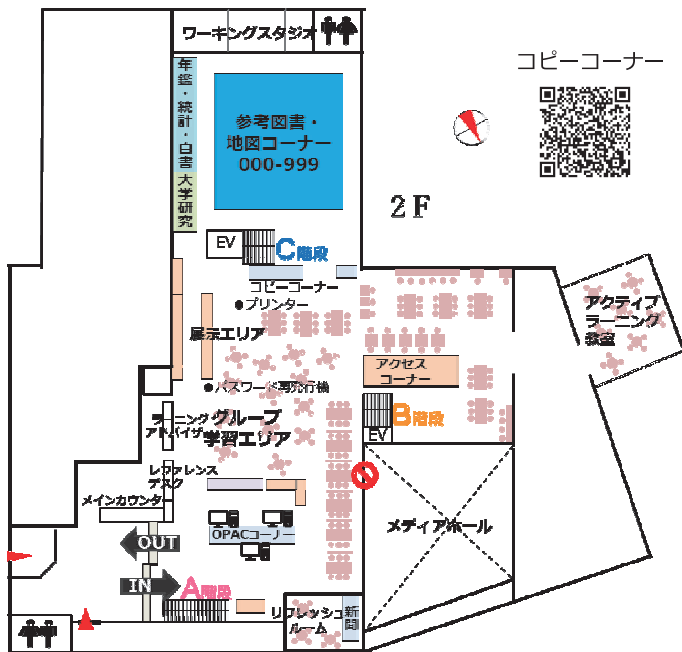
ワーキングスタジオ

コピーコーナー

年鑑・統計・白書

大学研究

参考図書・地図コーナー 000-999

2F

EV

C階段

コピーコーナー

●プリンター

展示エリア

アクティブラーニング教室

アクセスコーナー

●パスワード発行機

ラーニングアドバイザー

グループ学習エリア

B階段

EV

レファレンスデスク

メインカウンター

メディアホール

OPACコーナー

OUT

IN

A階段

リフレッシュルーム

新聞